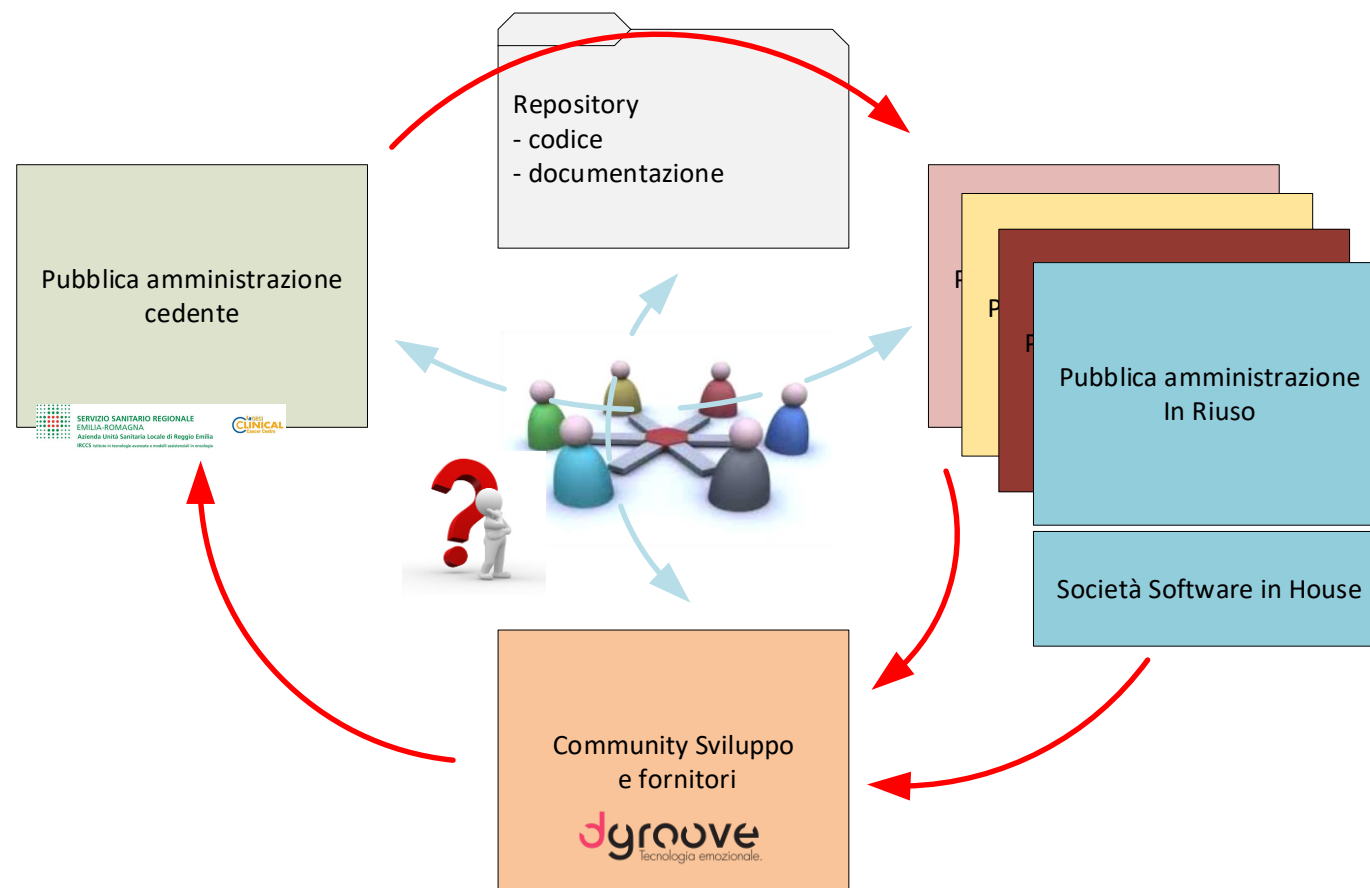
Repository
- codice
- documentazione

Pubblica amministrazione cedente

SERVIZIO SANITARIO REGIONALE
EMILIA-ROMAGNA
Azienda Unità Sanitaria Locale di Reggio Emilia
IRCCS Istituto in tecnologie avanzate e modelli assistenziali in oncologia

CLINICAL

P
P
P

Pubblica amministrazione In Riuso

Società Software in House

Community Sviluppo e fornitori

dgroove
Tecnologia emozionale.